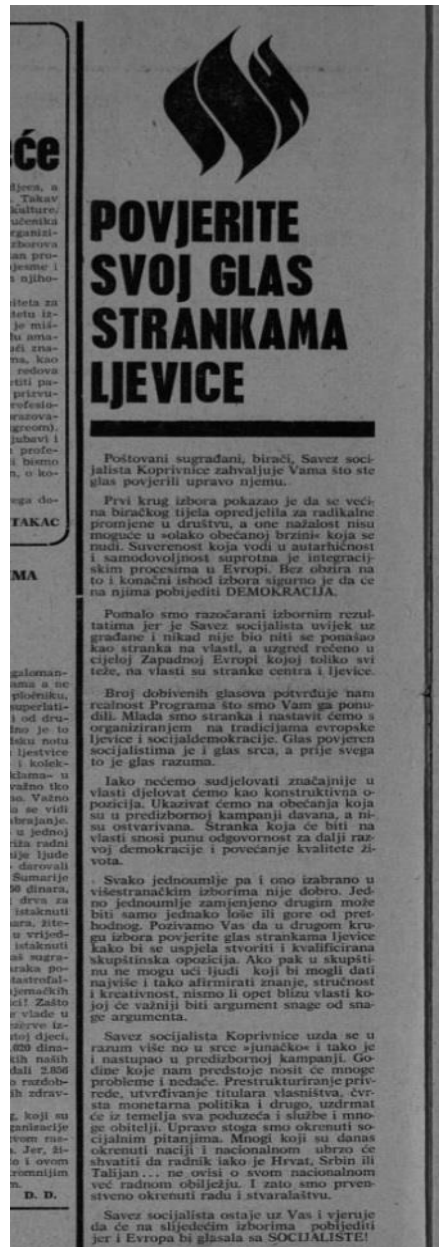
POVJERITE SVOJ GLAS STRANKAMA LJEVICE

Poštovani sugrađani, birači, Savez socijalista Koprivnice zahvaljuje Vama što ste glas povjerili upravo njemu.

Prvi krug izbora pokazao je da se većina biračkog tijela opredijelila za radikalne promjene u društvu, a one nažalost nisu moguće u »olako obećanoj brzini« koja se nudi. Suverenost koja vodi u autarhičnost i samodovoljnost suprotna je integracijskim procesima u Evropi. Bez obzira na to i konačni ishod izbora sigurno je da će na njima pobijediti DEMOKRACIJA.

Pomalo smo razočarani izbornim rezultatima jer je Savez socijalista uvijek uz građane i nikad nije bio niti se ponašao kao stranka na vlasti, a uzgred rečeno u cijeloj Zapadnoj Evropi kojoj toliko svi teže, na vlasti su stranke centra i ljevice.

Broj dobivenih glasova potvrđuje nam realnost Programa što smo Vam ga ponudili. Mlada smo stranka i nastavit ćemo s organiziranjem na tradicijama evropske ljevice i socijaldemokracije. Glas povjeren socijalistima je i glas srca, a prije svega to je glas razuma.

Iako nećemo sudjelovati značajnije u vlasti djelovat ćemo kao konstruktivna opozicija. Ukazivat ćemo na obećanja koja su u predizbornoj kampanji davana, a nisu ostvarivana. Stranka koja će biti na vlasti snosi punu odgovornost za dalji razvoj demokracije i povećanje kvalitete života.

Svako jednoumlje pa i ono izabrano u višestranačkim izborima nije dobro. Jedno jednoumlje zamijenjeno drugim može biti samo jednako loše ili gore od prethodnog. Pozivamo Vas da u drugom krugu izbora povjerite glas strankama ljevice kako bi se uspjela stvoriti i kvalificirana skupštinska opozicija. Ako pak u skupštinu ne mogu ući ljudi koji bi mogli dati najviše i tako afirmirati znanje, stručnost i kreativnost, nismo li opet blizu vlasti kojoj će važniji biti argument snage od snage argumenta.

Savez socijalista Koprivnice uzda se u razum više no u srce »junačko« i tako je i nastupao u predizbornoj kampanji. Godine koje nam predstoje nosit će mnoge probleme i nedaće. Prestrukturiranje privrede, utvrđivanje titulara vlasništva, čvrsta monetarna politika i drugo, uzdrmat će iz temelja sva poduzeća i službe i mnoge obitelji. Upravo stoga smo okrenuti socijalnim pitanjima. Mnogi koji su danas okrenuti naciji i nacionalnom ubrzo će shvatiti da radnik iako je Hrvat, Srbin ili Talijan ... ne ovisi o svom nacionalnom već radnom obilježju. I zato smo prvenstveno okrenuti radu i stvaralaštvu.

Savez socijalista ostaje uz Vas i vjeruje da će na slijedećim izborima pobijediti jer i Evropa bi glasala sa SOCIJALISTE!

će
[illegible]
TAKAC
MA
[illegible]
D. D.